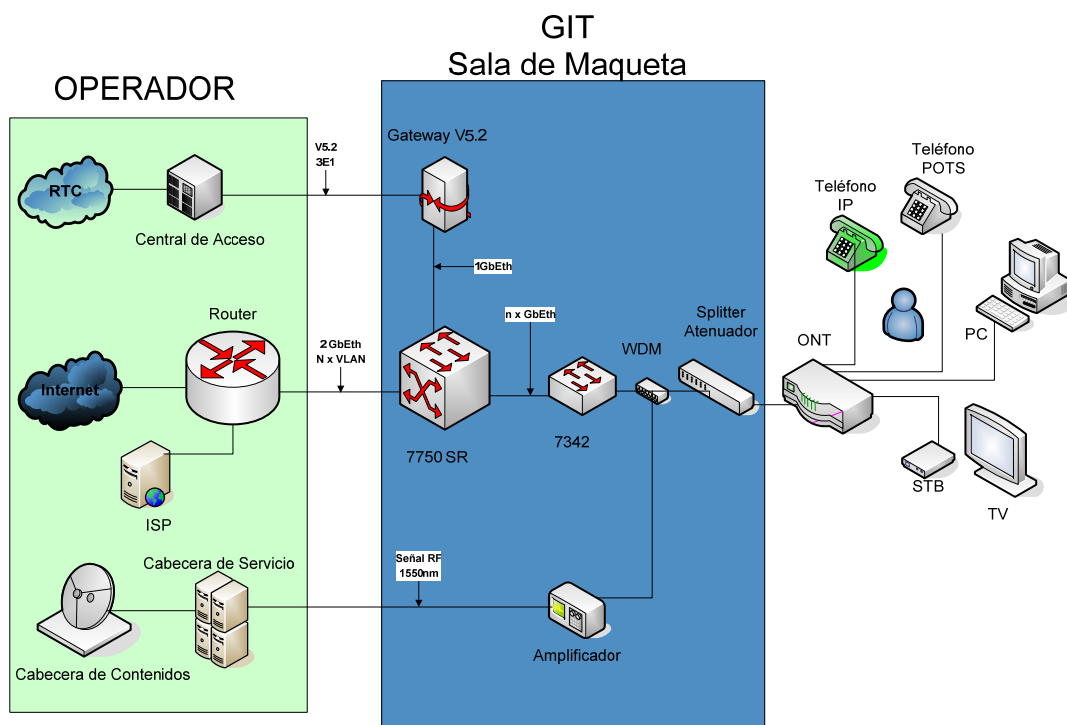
GIT
Sala de Maqueta

OPERADOR

RTC

Central de Acceso

V5.2
3E1

Gateway V5.2

1GbEth

Teléfono
POTS

Teléfono
IP

Router

2 GbEth
N x VLAN

n x GbEth

Splitter
Atenuador

ONT

PC

WDM

Internet

7750 SR

7342

STB

TV

ISP

Cabecera de Servicio

Señal RF
1550nm

Amplificador

Cabecera de Contenidos